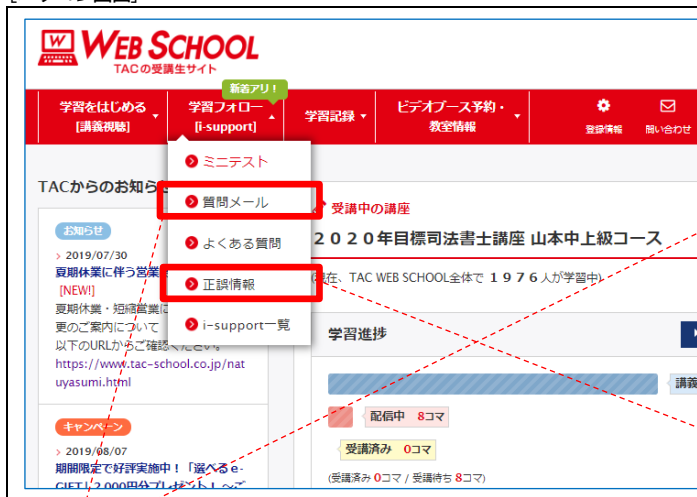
W WEB SCHOOL
TACの受講生サイト

新着アリ!

学習をはじめる [講義視聴]
学習フォロー [i-support]
学習記録
ビデオブース予約・教室情報
登録情報
問い合わせ

ミニテスト
質問メール
よくある質問
正誤情報
i-support一覧

TACからのお知ら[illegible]

お知らせ
2019/07/30
夏期休業に伴う営業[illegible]
[NEW!]
夏期休業・短縮営業に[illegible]
更のご案内について
以下のURLからご確認ください。
https://www.tac-school.co.jp/natuyasumi.html

キャンペーン
2019/08/07
期間限定で好評実施中!「選べるe-GIFT」2,000円分プレゼント!～ご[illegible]

受講中の講座
２０２０年目標司法書士講座 山本中上級コース
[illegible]在、TAC WEB SCHOOL全体で １９７６ 人が学習中]

学習進捗
講義
配信中 8コマ
受講済み 0コマ
(受講済み 0コマ / 受講待ち 8コマ)